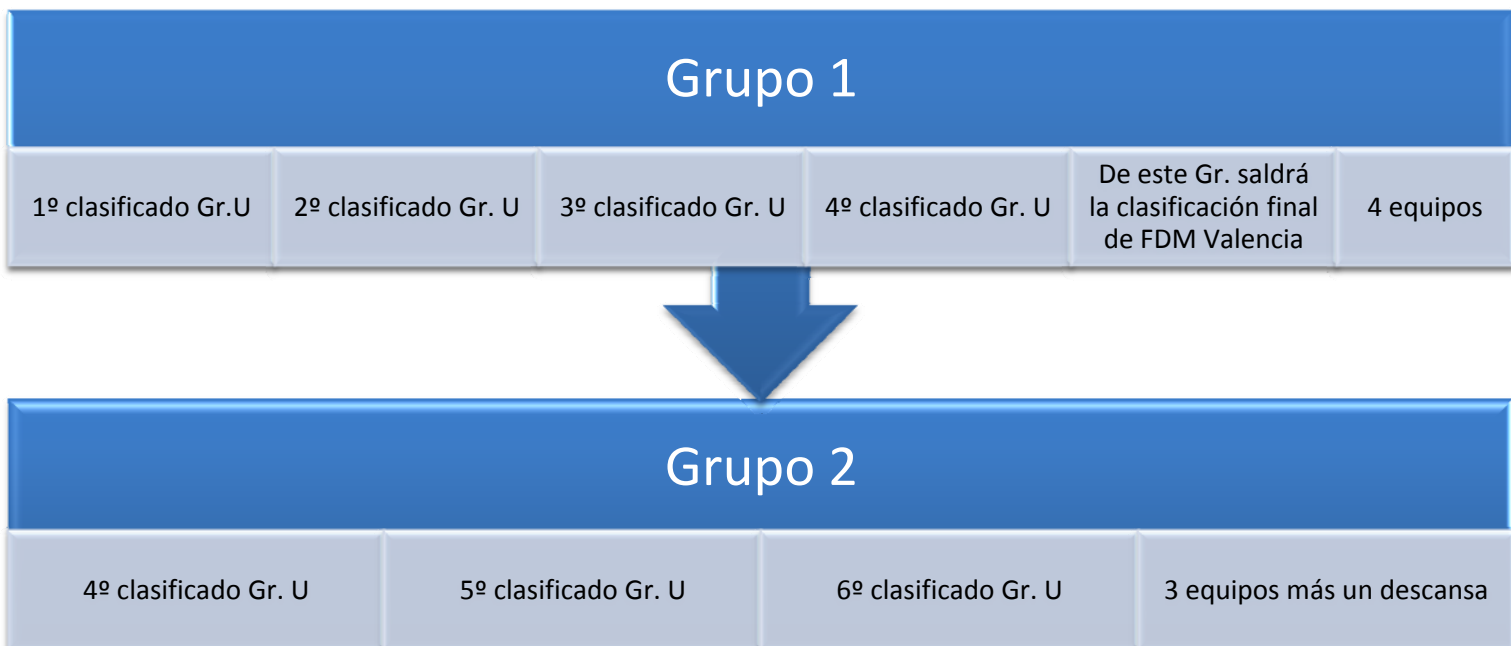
Grupo 1

1º clasificado Gr.U

2º clasificado Gr. U

3º clasificado Gr. U

4º clasificado Gr. U

De este Gr. saldrá la clasificación final de FDM Valencia

4 equipos

Grupo 2

4º clasificado Gr. U

5º clasificado Gr. U

6º clasificado Gr. U

3 equipos más un descansa